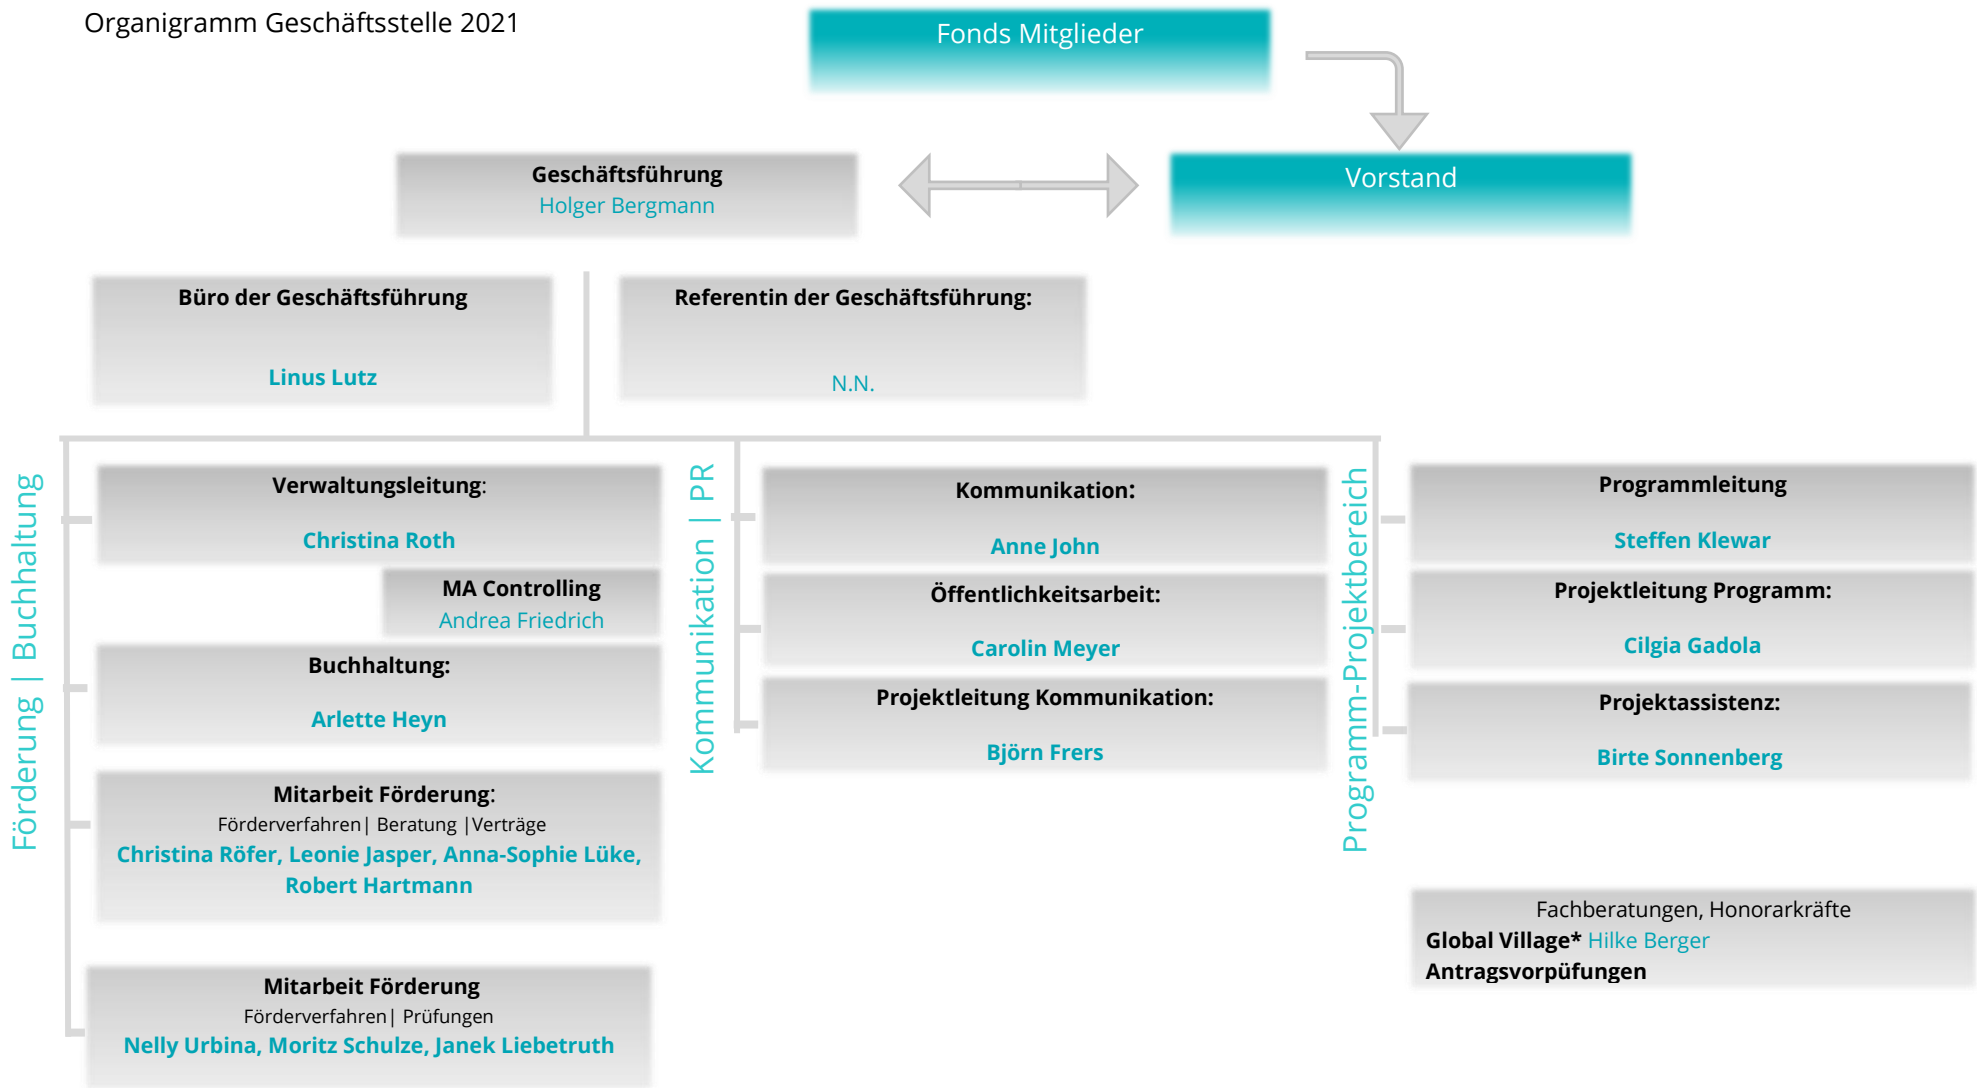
Organigramm Geschäftsstelle 2021

Fonds Mitglieder

Geschäftsführung
Holger Bergmann

Vorstand

Büro der Geschäftsführung
Linus Lutz

Referentin der Geschäftsführung:
N.N.

Förderung | Buchhaltung

Verwaltungsleitung:
Christina Roth

MA Controlling
Andrea Friedrich

Buchhaltung:
Arlette Heyn

Mitarbeit Förderung:
Förderverfahren| Beratung |Verträge
Christina Röfer, Leonie Jasper, Anna-Sophie Lüke, Robert Hartmann

Mitarbeit Förderung
Förderverfahren| Prüfungen
Nelly Urbina, Moritz Schulze, Janek Liebetruth

Kommunikation | PR

Kommunikation:
Anne John

Öffentlichkeitsarbeit:
Carolin Meyer

Projektleitung Kommunikation:
Björn Frers

Programm-Projektbereich

Programmleitung
Steffen Klewar

Projektleitung Programm:
Cilgia Gadola

Projektassistenz:
Birte Sonnenberg

Fachberatungen, Honorarkräfte
Global Village* Hilke Berger
Antragsvorpüfungen